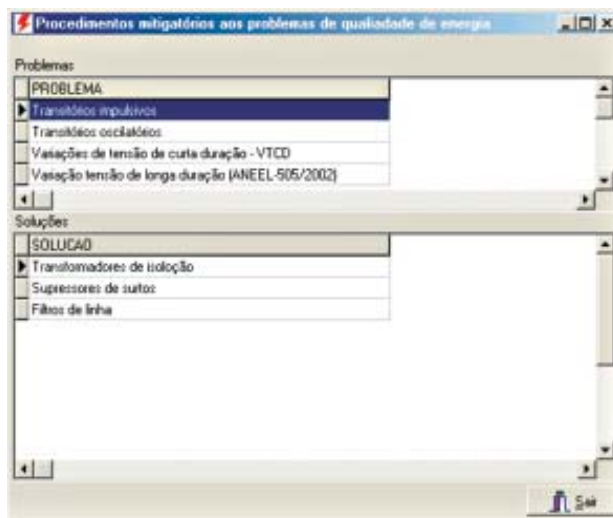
Procedimentos mitigatórios aos problemas de qualidade de energia

Problemas

| PROBLEMA |
|---|
| Transitórios impulsivos |
| Transitórios oscilatórios |
| Variações de tensão de curta duração - VTCD |
| Variação tensão de longa duração (ANEEL-505/2002) |

Soluções

| SOLUCAO |
|---|
| Transformadores de isolação |
| Supressores de surtos |
| Filtros de linha |

Sair